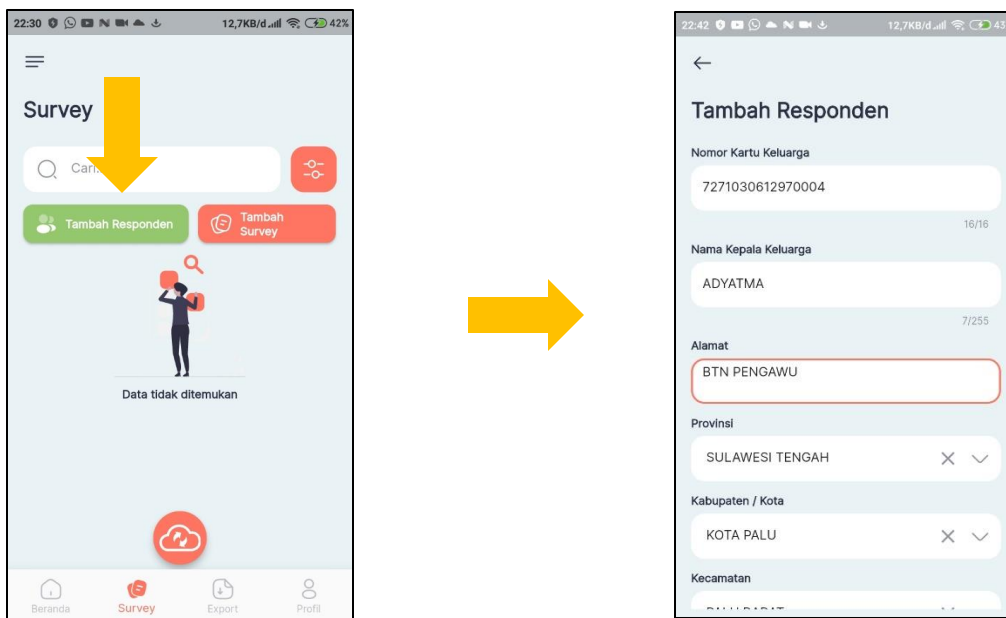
22:30 12,7KB/d 42%

Survey

Cari

Tambah Responden

Tambah Survey

Data tidak ditemukan

Beranda

Survey

Export

Profil

22:42 12,7KB/d 43

←

Tambah Responden

Nomor Kartu Keluarga

7271030612970004

16/16

Nama Kepala Keluarga

ADYATMA

7/255

Alamat

BTN PENGAWU

Provinsi

SULAWESI TENGAH

Kabupaten / Kota

KOTA PALU

Kecamatan

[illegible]